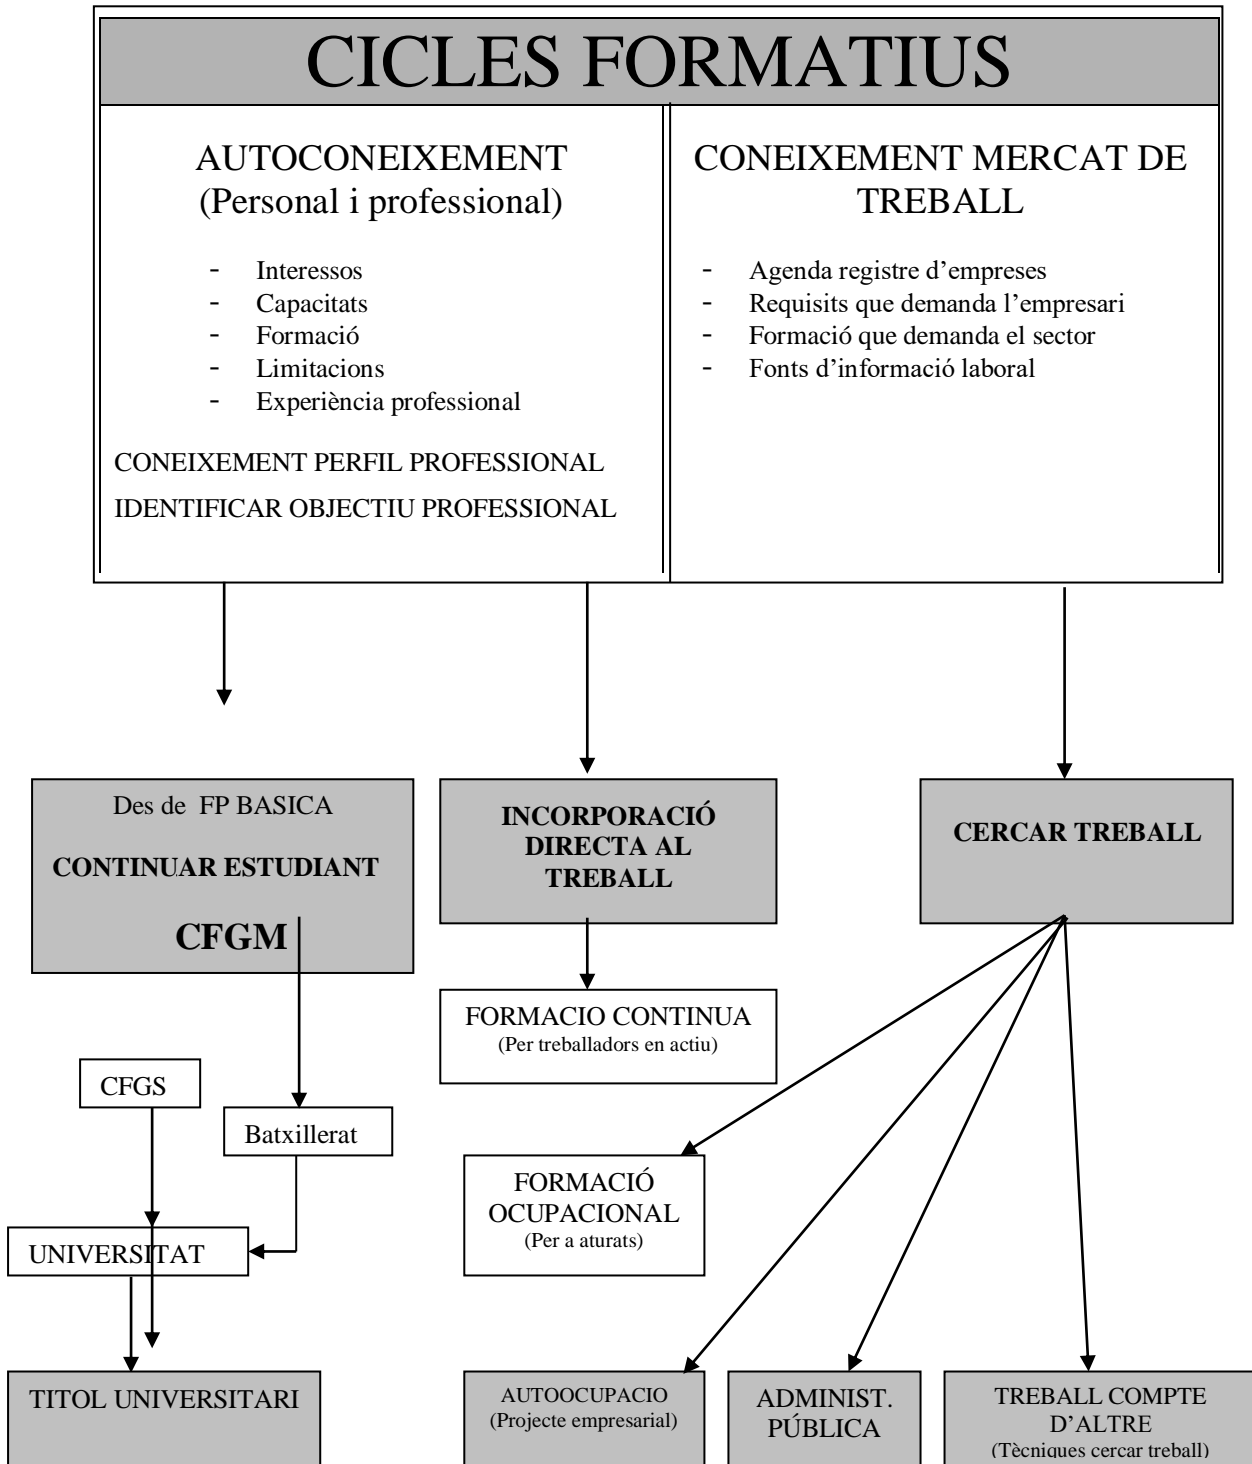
CICLES FORMATIUS

AUTOCONEIXEMENT
(Personal i professional)

- Interessos
- Capacitats
- Formació
- Limitacions
- Experiència professional

CONEIXEMENT PERFIL PROFESSIONAL

IDENTIFICAR OBJECTIU PROFESSIONAL

CONEIXEMENT MERCAT DE TREBALL

- Agenda registre d'empreses
- Requisits que demanda l'empresari
- Formació que demanda el sector
- Fonts d'informació laboral

Des de FP BASICA

CONTINUAR ESTUDIANT

CFGM

INCORPORACIÓ DIRECTA AL TREBALL

CERCAR TREBALL

FORMACIO CONTINUA
(Per treballadors en actiu)

CFGS

Batxillerat

FORMACIÓ OCUPACIONAL
(Per a aturats)

UNIVERSITAT

TITOL UNIVERSITARI

AUTOOCUPACIO
(Projecte empresarial)

ADMINIST. PÚBLICA

TREBALL COMPTE D'ALTRE
(Tècniques cercar treball)